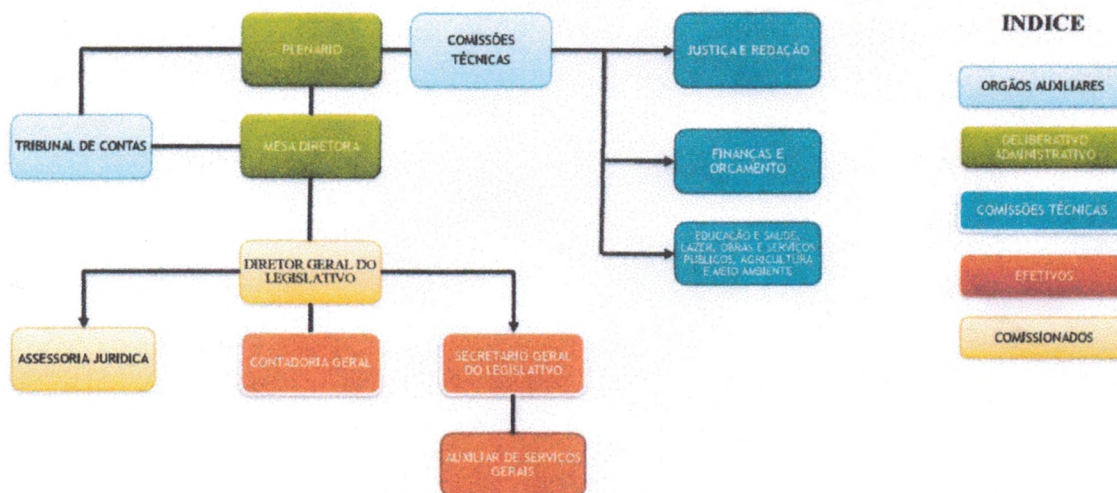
PLENARIO

COMISSÕES TÉCNICAS

JUSTIÇA E REDAÇÃO

TRIBUNAL DE CONTAS

MESA DIRETORA

FINANÇAS E ORÇAMENTO

EDUCAÇÃO E SAÚDE, LAZER, OBRAS E SERVIÇOS PÚBLICOS, AGRICULTURA E MEIO AMBIENTE

DIRETOR GERAL DO LEGISLATIVO

ASSESSORIA JURIDICA

CONTADORIA GERAL

SECRETARIO GERAL DO LEGISLATIVO

AUXILIAR DE SERVIÇOS GERAIS

INDICE

ORGÃOS AUXILIARES

DELIBERATIVO ADMINISTRATIVO

COMISSÕES TÉCNICAS

EFETIVOS

COMISSIONADOS